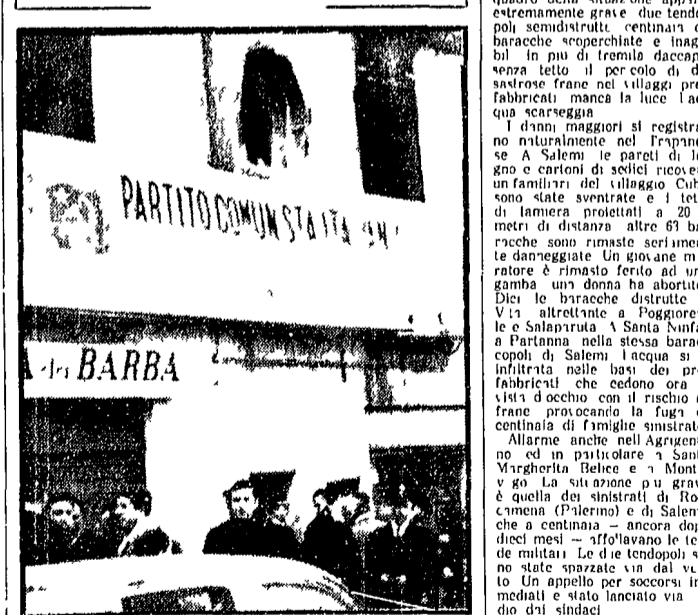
PARTITO COMUNISTA ITA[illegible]

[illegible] BARBA

quadro della situazione appare estremamente grave due tendopoli semidistrutte centinaia di baracche scoperchiate e inagibili in più di tremila daccapo senza tetto il pericolo di disastrose frane nei villaggi prefabbricati manca la luce l'acqua scarseggia

I danni maggiori si registrano naturalmente nel Trapanese A Salemi le pareti di legno e cartoni di sedici ricoveri familiari del villaggio Cuba sono state sventrate e i tetti di lamiera proiettati a 20 metri di distanza altre 63 baracche sono rimaste seriamente danneggiate Un giovane muratore è rimasto ferito ad una gamba una donna ha abortito Dieci le baracche distrutte a Vita altrettante a Poggioreale e Salaparuta A Santa Ninfa a Partanna nella stessa baraccopoli di Salemi l'acqua si è infiltrata nelle basi dei prefabbricati che cedono ora a vista d'occhio con il rischio di frane provocando la fuga di centinaia di famiglie sinistrate

Allarme anche nell'Agrigentino ed in particolare a Santa Margherita Belice e a Montevago La situazione più grave è quella dei sinistrati di Roccamena (Palermo) e di Salemi che a centinaia — ancora dopo dieci mesi — affollavano le tende militari Le due tendopoli sono state spazzate via dal vento Un appello per soccorsi immediati è stato lanciato via radio dai sindaci